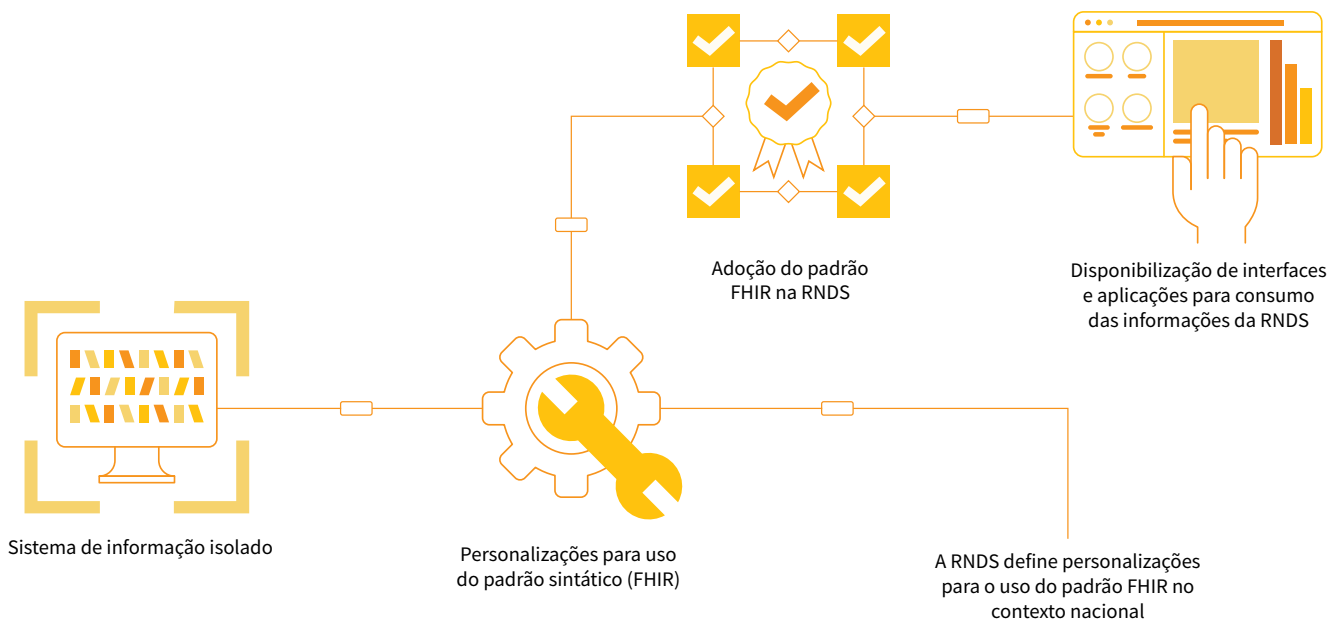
Adoção do padrão FHIR na RNDS

Disponibilização de interfaces e aplicações para consumo das informações da RNDS

Sistema de informação isolado

Personalizações para uso do padrão sintático (FHIR)

A RNDS define personalizações para o uso do padrão FHIR no contexto nacional